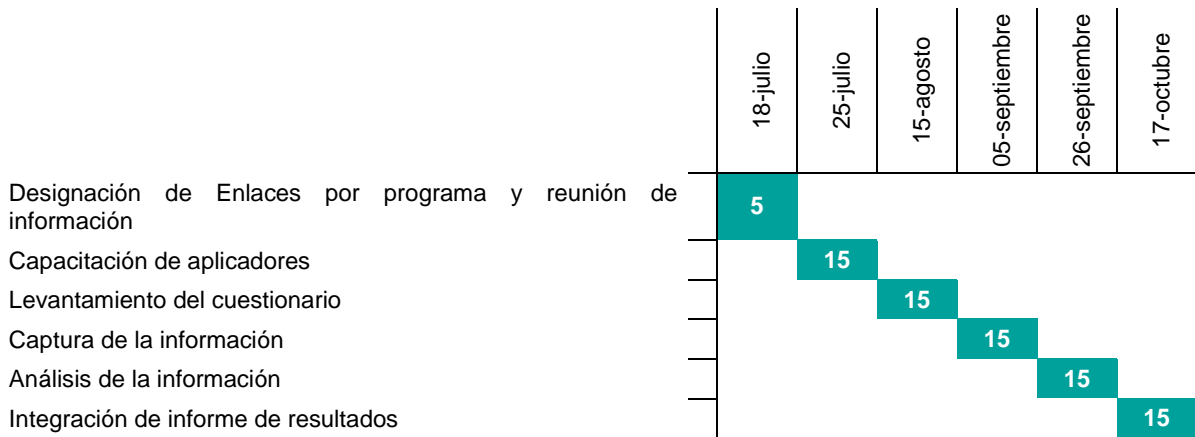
|  | 18-julio | 25-julio | 15-agosto | 05-septiembre | 26-septiembre | 17-octubre |
|---|---|---|---|---|---|---|
| Designación de Enlaces por programa y reunión de información | 5 |  |  |  |  |  |
| Capacitación de aplicadores |  | 15 |  |  |  |  |
| Levantamiento del cuestionario |  |  | 15 |  |  |  |
| Captura de la información |  |  |  | 15 |  |  |
| Análisis de la información |  |  |  |  | 15 |  |
| Integración de informe de resultados |  |  |  |  |  | 15 |